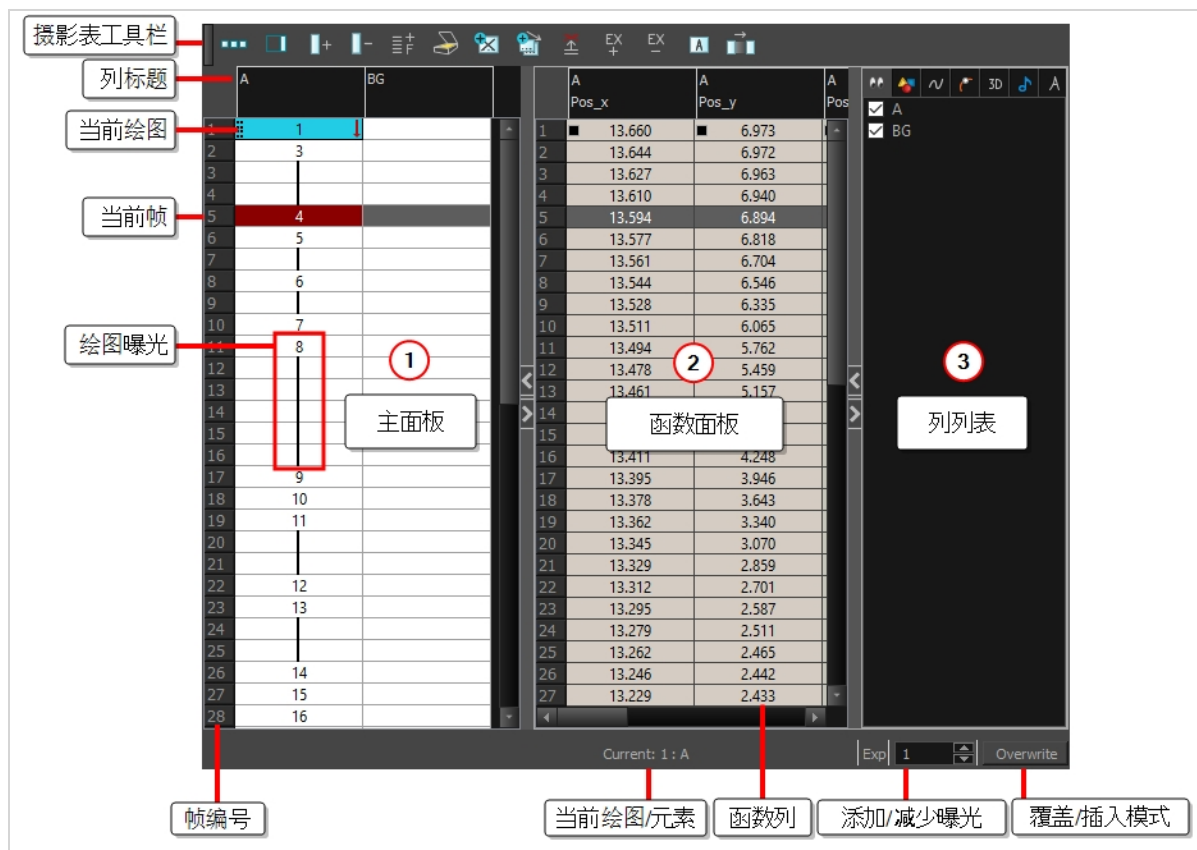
摄影表工具栏

列标题

当前绘图

当前帧

绘图曝光

A | BG

| | A | BG |
|---|---|---|
| 1 | 1 | |
| 2 | 3 | |
| 3 | | |
| 4 | | |
| 5 | 4 | |
| 6 | 5 | |
| 7 | | |
| 8 | 6 | |
| 9 | | |
| 10 | 7 | |
| 11 | 8 | |
| 12 | | |
| 13 | | |
| 14 | | |
| 15 | | |
| 16 | | |
| 17 | 9 | |
| 18 | 10 | |
| 19 | 11 | |
| 20 | | |
| 21 | | |
| 22 | 12 | |
| 23 | 13 | |
| 24 | | |
| 25 | | |
| 26 | 14 | |
| 27 | 15 | |
| 28 | 16 | |

1

主面板

| | A Pos_x | A Pos_y | A Pos |
|---|---|---|---|
| 1 | 13.660 | 6.973 | |
| 2 | 13.644 | 6.972 | |
| 3 | 13.627 | 6.963 | |
| 4 | 13.610 | 6.940 | |
| 5 | 13.594 | 6.894 | |
| 6 | 13.577 | 6.818 | |
| 7 | 13.561 | 6.704 | |
| 8 | 13.544 | 6.546 | |
| 9 | 13.528 | 6.335 | |
| 10 | 13.511 | 6.065 | |
| 11 | 13.494 | 5.762 | |
| 12 | 13.478 | 5.459 | |
| 13 | 13.461 | 5.157 | |
| 14 | | | |
| 15 | | | |
| 16 | 13.411 | 4.248 | |
| 17 | 13.395 | 3.946 | |
| 18 | 13.378 | 3.643 | |
| 19 | 13.362 | 3.340 | |
| 20 | 13.345 | 3.070 | |
| 21 | 13.329 | 2.859 | |
| 22 | 13.312 | 2.701 | |
| 23 | 13.295 | 2.587 | |
| 24 | 13.279 | 2.511 | |
| 25 | 13.262 | 2.465 | |
| 26 | 13.246 | 2.442 | |
| 27 | 13.229 | 2.433 | |

2

函数面板

3D

A
BG

3

列列表

Current: 1 : A

Exp 1

Overwrite

帧编号

当前绘图/元素

函数列

添加/减少曝光

覆盖/插入模式